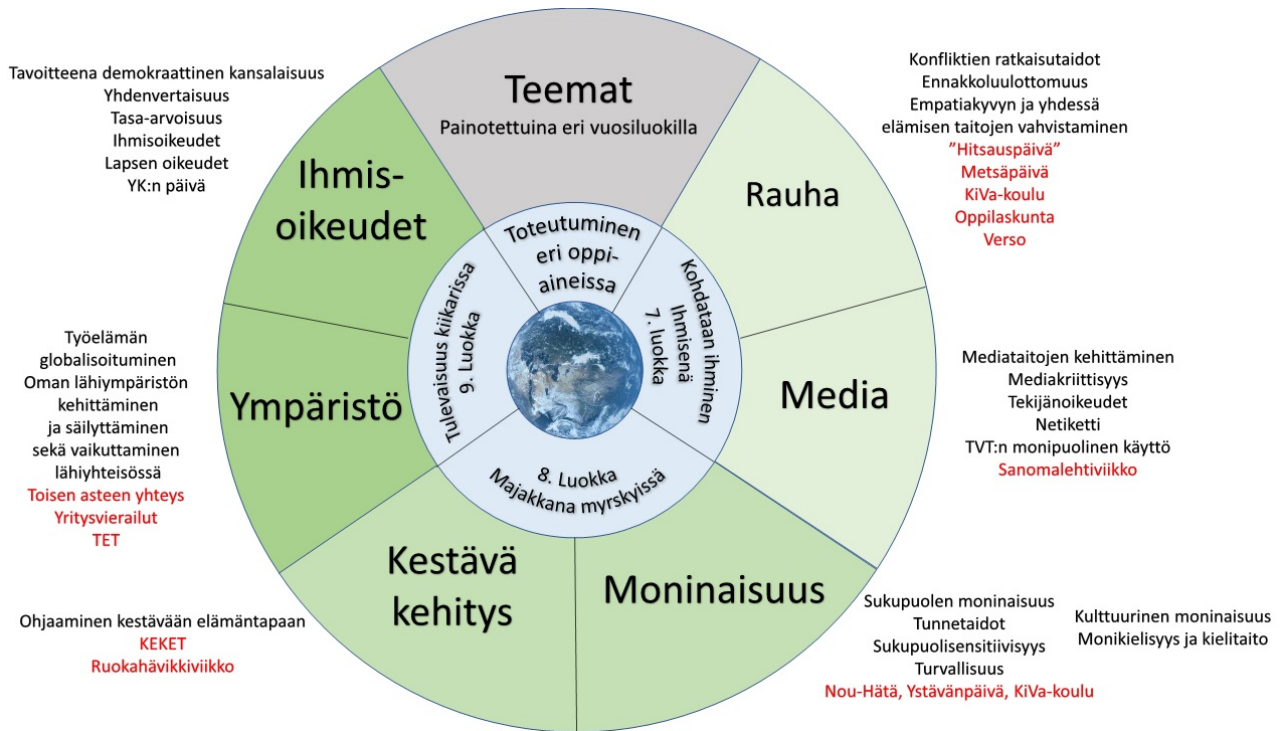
Tavoitteena demokraattinen kansalaisuus
Yhdenvertaisuus
Tasa-arvoisuus
Ihmisoikeudet
Lapsen oikeudet
YK:n päivä

Teemat
Painotettuina eri vuosiluokilla

Konfliktien ratkaisutaidot
Ennakkoluulottomuus
Empatiakyvyn ja yhdessä elämisen taitojen vahvistaminen
"Hitsauspäivä"
Metsäpäivä
KiVa-koulu
Oppilaskunta
Verso

Ihmis-oikeudet

Rauha

Toteutuminen eri oppi-aineissa

Kohdataan ihminen Ihmisenä 7. luokka

Tulevaisuus kiikarissa 9. Luokka

8. Luokka Majakkana myrskyissä

Työelämän globalisoituminen
Oman lähiympäristön kehittäminen ja säilyttäminen sekä vaikuttaminen lähiyhteisössä
Toisen asteen yhteys
Yritysvierailut
TET

Ympäristö

Media

Mediataitojen kehittäminen
Mediakriittisyys
Tekijänoikeudet
Netiketti
TVT:n monipuolinen käyttö
Sanomalehtiviikko

Kestävä kehitys

Moninaisuus

Ohjaaminen kestävään elämäntapaan
KEKET
Ruokahävikkiviikko

Sukupuolen moninaisuus
Tunnetaidot
Sukupuolisensitiivisyys
Turvallisuus
Nou-Hätä, Ystävänpäivä, KiVa-koulu

Kulttuurinen moninaisuus
Monikielisyys ja kielitaito